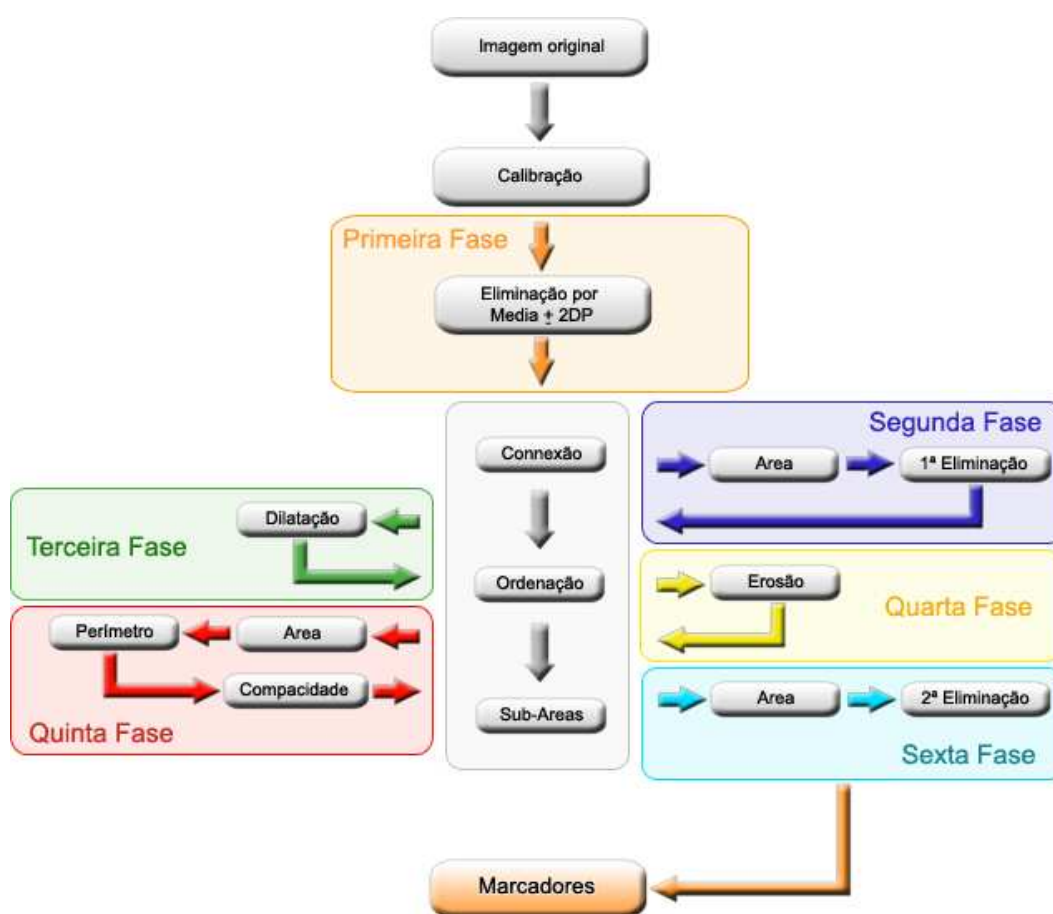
Imagem original

Calibração

Primeira Fase

Eliminação por Media $\pm$ 2DP

Connexão

Ordenação

Sub-Areas

Segunda Fase

Area

1ª Eliminação

Terceira Fase

Dilatação

Quarta Fase

Erosão

Quinta Fase

Perimetro

Area

Compacidade

Sexta Fase

Area

2ª Eliminação

Marcadores